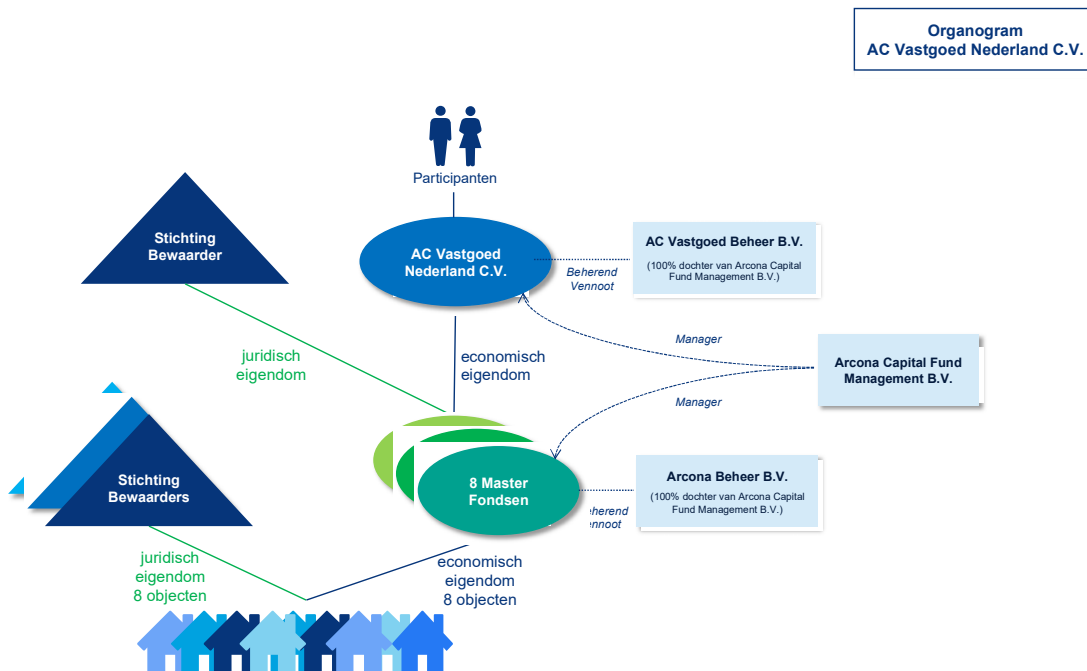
Organogram
AC Vastgoed Nederland C.V.

Participanten

Stichting Bewaarder

AC Vastgoed Nederland C.V.

Beherend Vennoot

AC Vastgoed Beheer B.V.
(100% dochter van Arcona Capital Fund Management B.V.)

juridisch eigendom

economisch eigendom

Manager

Arcona Capital Fund Management B.V.

Manager

Stichting Bewaarders

8 Master Fondsen

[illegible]eherend Vennoot

Arcona Beheer B.V.
(100% dochter van Arcona Capital Fund Management B.V.)

juridisch eigendom 8 objecten

economisch eigendom 8 objecten